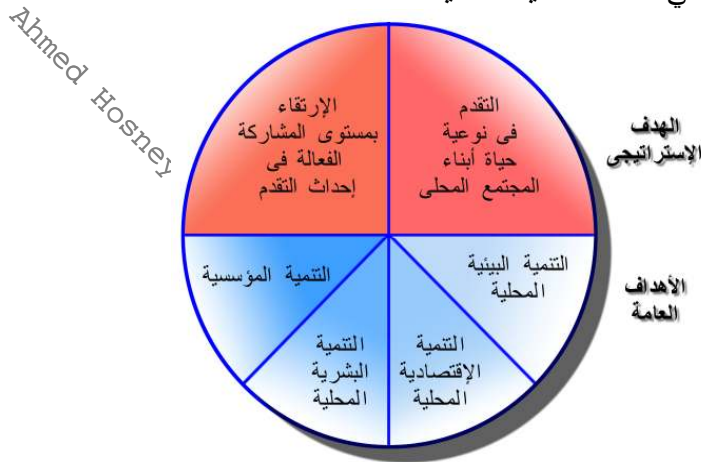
Ahmed Hosney

الهدف الإستراتيجى

التقدم فى نوعية حياة أبناء المجتمع المحلى

الإرتقاء بمستوى المشاركة الفعالة فى إحداث التقدم

الأهداف العامة

التنمية البيئية المحلية

التنمية الإقتصادية المحلية

التنمية البشرية المحلية

التنمية المؤسسية